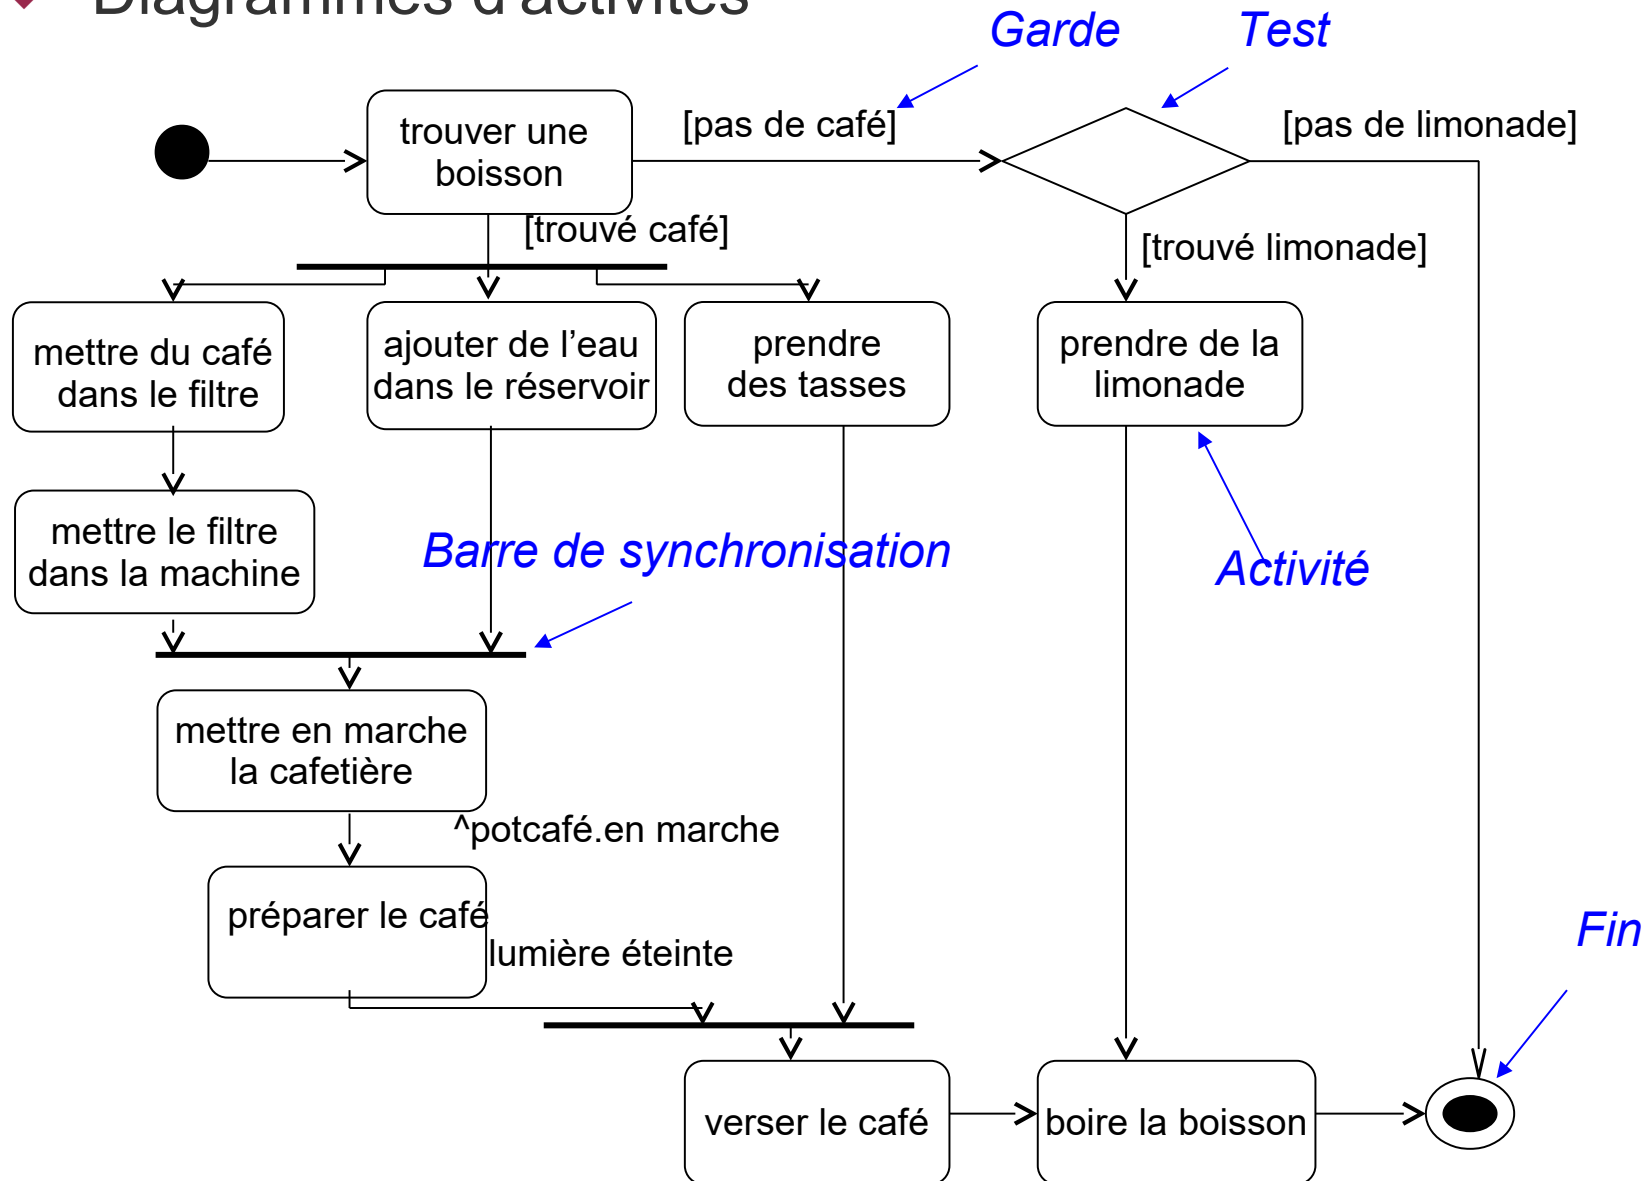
Diagrammes d'activités

Garde

Test

trouver une boisson

[pas de café]

[pas de limonade]

[trouvé café]

[trouvé limonade]

mettre du café dans le filtre

ajouter de l'eau dans le réservoir

prendre des tasses

prendre de la limonade

mettre le filtre dans la machine

Barre de synchronisation

Activité

mettre en marche la cafetière

^potcafé.en marche

préparer le café

lumière éteinte

Fin

verser le café

boire la boisson